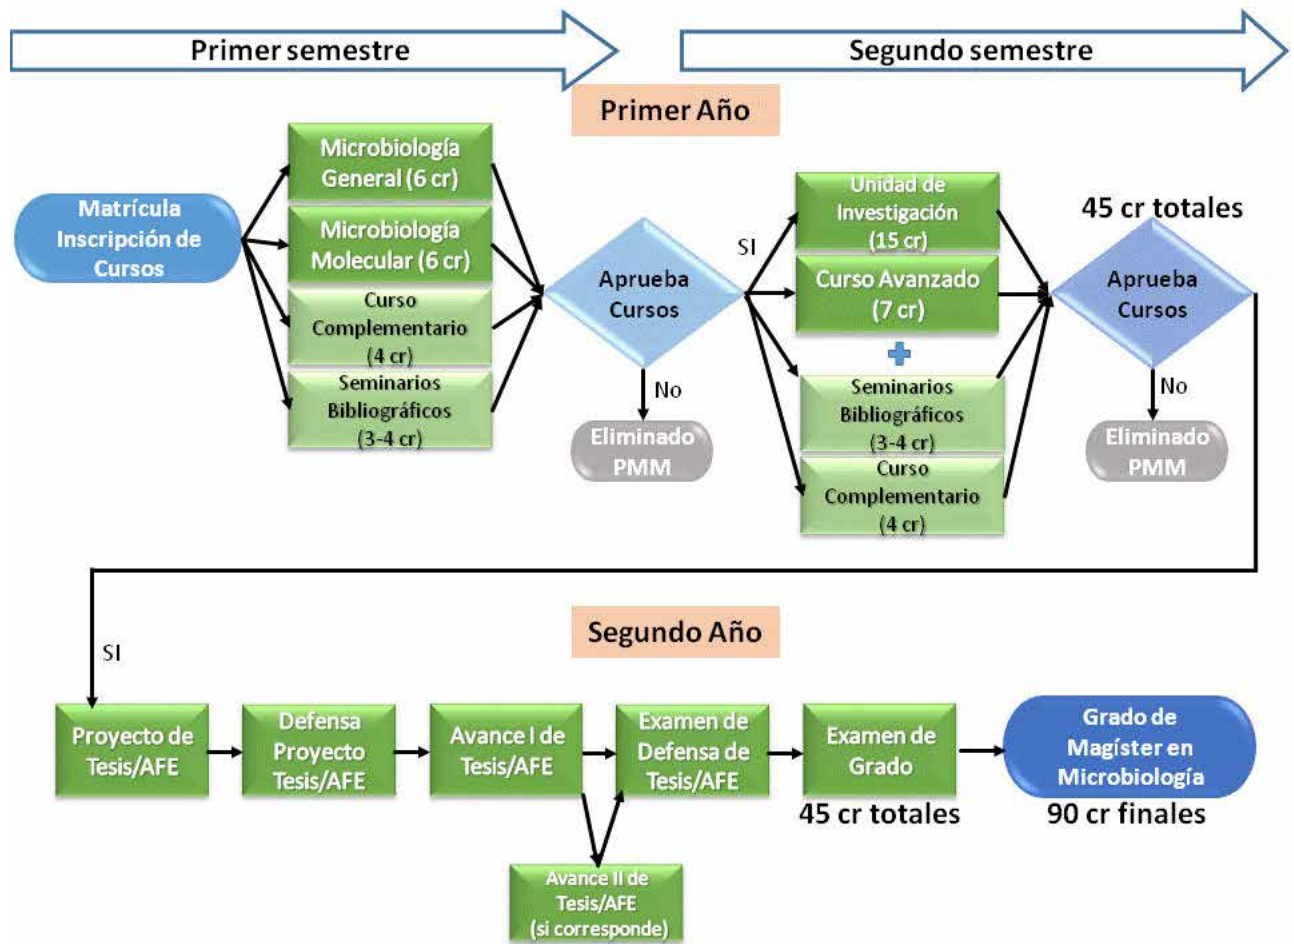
Primer semestre

Segundo semestre

Primer Año

Matrícula Inscripción de Cursos

Microbiología General (6 cr)

Microbiología Molecular (6 cr)

Curso Complementario (4 cr)

Seminarios Bibliográficos (3-4 cr)

Aprueba Cursos

No

Eliminado PMM

SI

Unidad de Investigación (15 cr)

Curso Avanzado (7 cr)

+

Seminarios Bibliográficos (3-4 cr)

Curso Complementario (4 cr)

45 cr totales

Aprueba Cursos

No

Eliminado PMM

Segundo Año

SI

Proyecto de Tesis/AFE

Defensa Proyecto Tesis/AFE

Avance I de Tesis/AFE

Avance II de Tesis/AFE (si corresponde)

Examen de Defensa de Tesis/AFE

Examen de Grado

45 cr totales

Grado de Magíster en Microbiología

90 cr finales